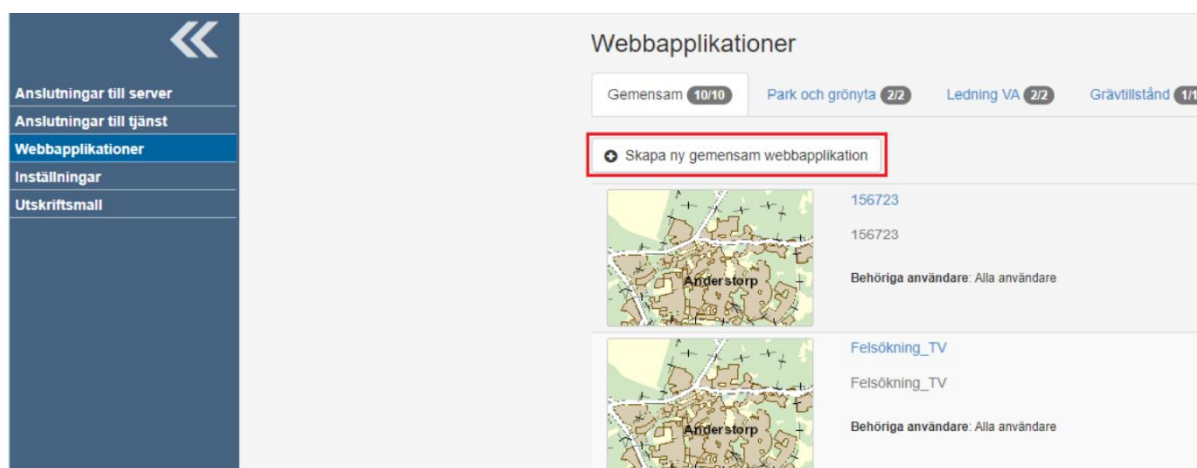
«

Anslutningar till server
Anslutningar till tjänst
Webbapplikationer
Inställningar
Utskriftsmall

Webbapplikationer

Gemensam 10/10 Park och grönyta 2/2 Ledning VA 2/2 Grävtillstånd 1/1

Skapa ny gemensam webbapplikation

Anderstorp

156723

156723

Behöriga användare: Alla användare

Anderstorp

Felsökning_TV

Felsökning_TV

Behöriga användare: Alla användare